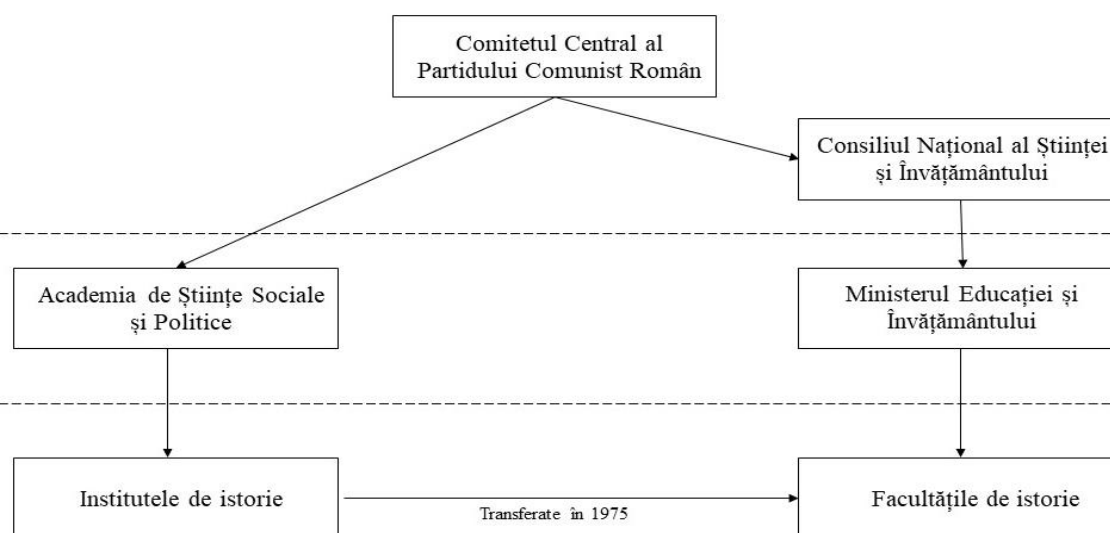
Comitetul Central al Partidului Comunist Român

Consiliul Național al Științei și Învățământului

Academia de Științe Sociale și Politice

Ministerul Educației și Învățământului

Institutele de istorie

Transferate în 1975

Facultățile de istorie